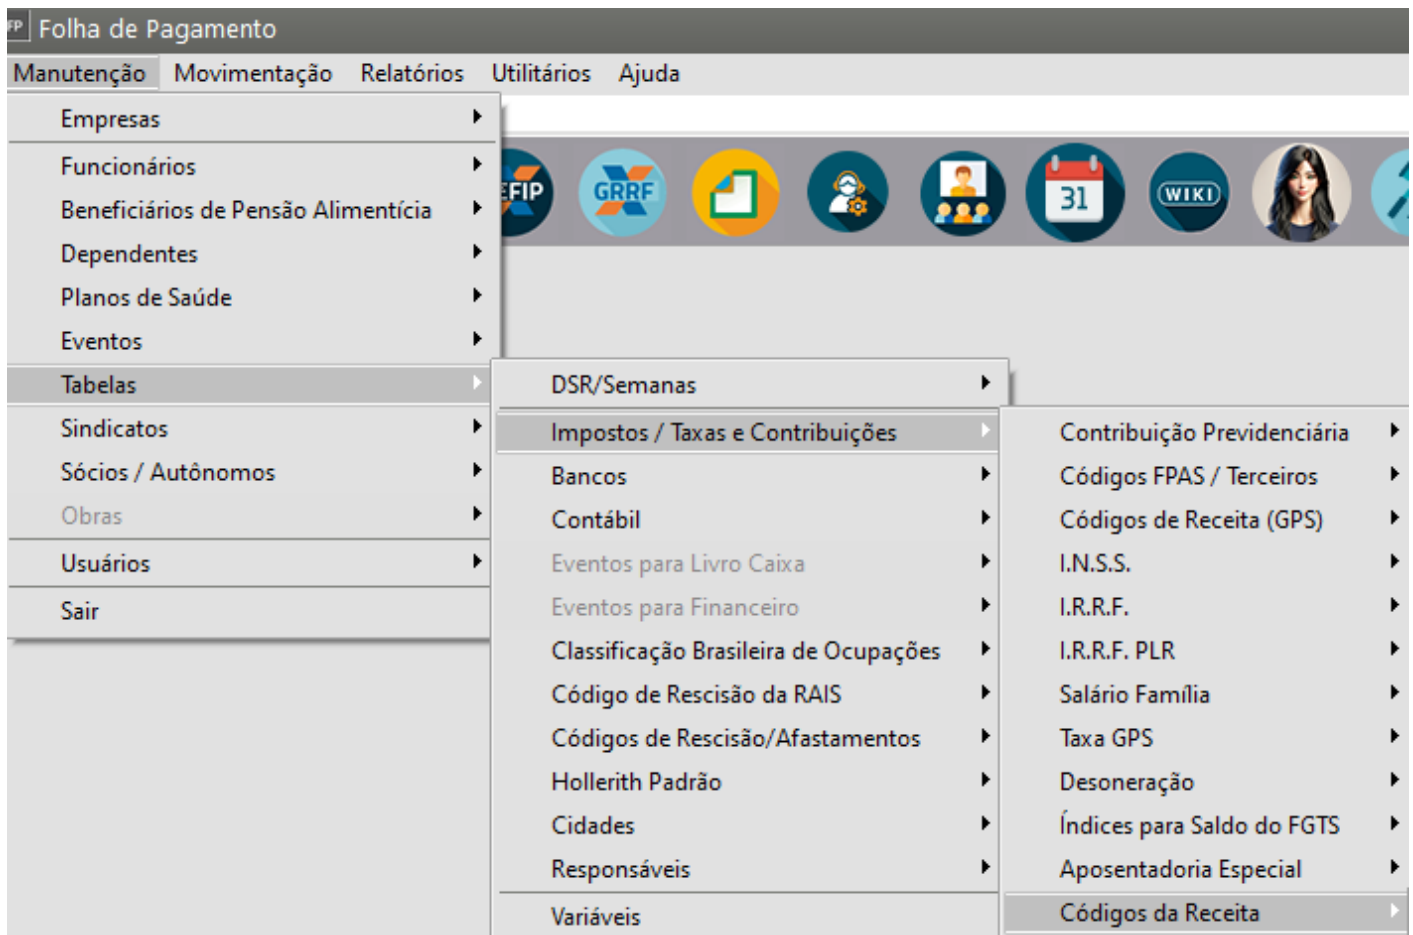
FP Folha de Pagamento

Manutenção Movimentação Relatórios Utilitários Ajuda

Empresas
Funcionários
Beneficiários de Pensão Alimentícia
Dependentes
Planos de Saúde
Eventos
Tabelas
Sindicatos
Sócios / Autônomos
Obras
Usuários
Sair

EFIP GRRF 31 WIKI

DSR/Semanas
Impostos / Taxas e Contribuições
Bancos
Contábil
Eventos para Livro Caixa
Eventos para Financeiro
Classificação Brasileira de Ocupações
Código de Rescisão da RAIS
Códigos de Rescisão/Afastamentos
Hollerith Padrão
Cidades
Responsáveis
Variáveis

Contribuição Previdenciária
Códigos FPAS / Terceiros
Códigos de Receita (GPS)
I.N.S.S.
I.R.R.F.
I.R.R.F. PLR
Salário Família
Taxa GPS
Desoneração
Índices para Saldo do FGTS
Aposentadoria Especial
Códigos da Receita